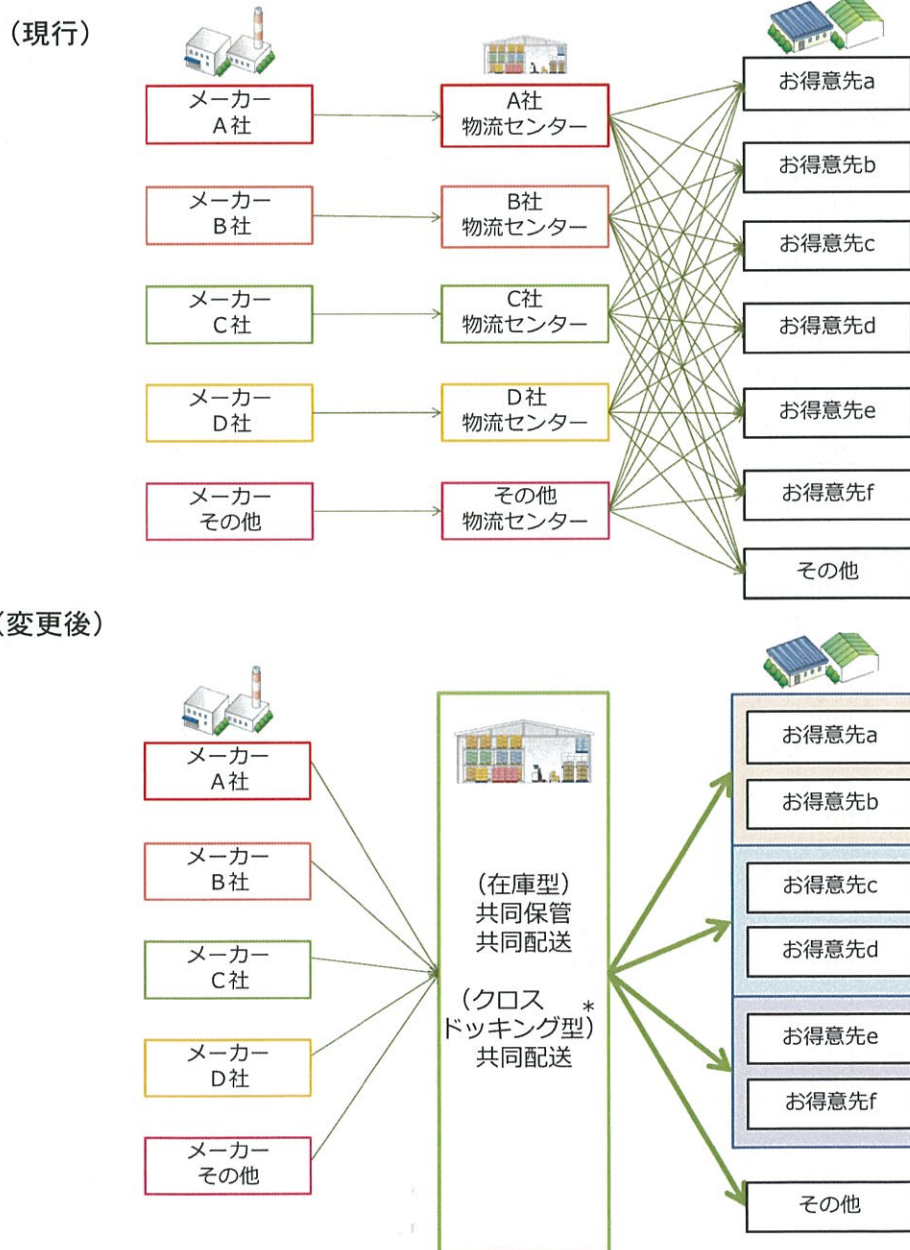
（現行）

メーカー
A社

A社
物流センター

メーカー
B社

B社
物流センター

メーカー
C社

C社
物流センター

メーカー
D社

D社
物流センター

メーカー
その他

その他
物流センター

お得意先a

お得意先b

お得意先c

お得意先d

お得意先e

お得意先f

その他

（変更後）

メーカー
A社

メーカー
B社

メーカー
C社

メーカー
D社

メーカー
その他

（在庫型）
共同保管
共同配送

（クロス
ドッキング型）*
共同配送

お得意先a

お得意先b

お得意先c

お得意先d

お得意先e

お得意先f

その他